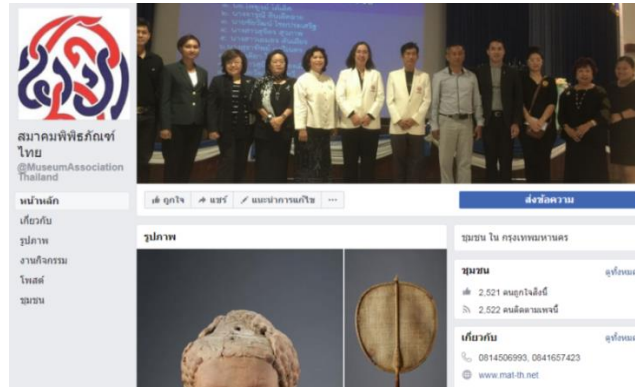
สมาคมพิพิธภัณฑ์ไทย
@MuseumAssociationThailand

หน้าหลัก
เกี่ยวกับ
รูปภาพ
งานกิจกรรม
โพสต์
ชุมชน

ถูกใจ
แชร์
แนะนำการแก้ไข
...

ส่งข้อความ

รูปภาพ

ชุมชน ใน กรุงเทพมหานคร

ชุมชน
ดูทั้งหมด
2,521 คนถูกใจสิ่งนี้
2,522 คนติดตามเพจนี้

เกี่ยวกับ
ดูทั้งหมด
0814506993, 0841657423
www.mat-th.net